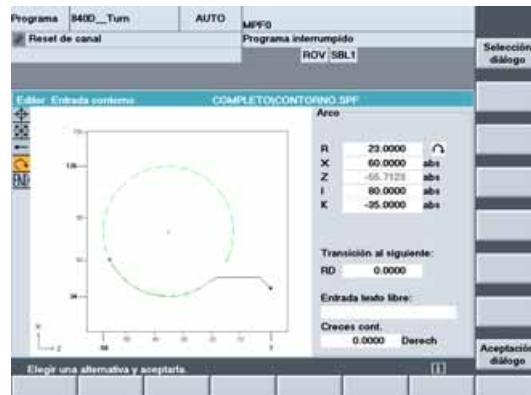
Programa 840D__Turn AUTO MPF0
Reset de canal
Programa interrumpido
ROV SBL1

Selección diálogo

Editor Entrada contorno COMPLETO\CONTORNO.SPF

Arco

R 23.0000
X 60.0000 abs
Z -56.7123 abs
I 80.0000 abs
K -35.0000 abs

Transición al siguiente:
RD 0.0000

Entrada texto libre:

Creces cont.
0.0000 Derech

Aceptación diálogo

Elegir una alternativa y aceptarla.